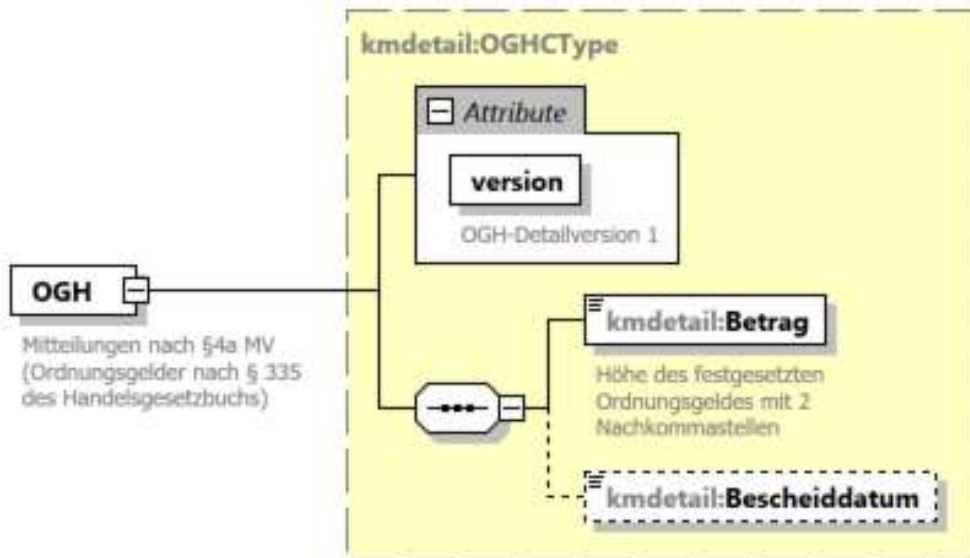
kmdetail:OGHCType

Attribute

version

OGH-Detailversion 1

OGH

Mitteilungen nach §4a MV (Ordnungsgelder nach § 335 des Handelsgesetzbuchs)

kmdetail:Betrag

Höhe des festgesetzten Ordnungsgeldes mit 2 Nachkommastellen

kmdetail:Bescheiddatum